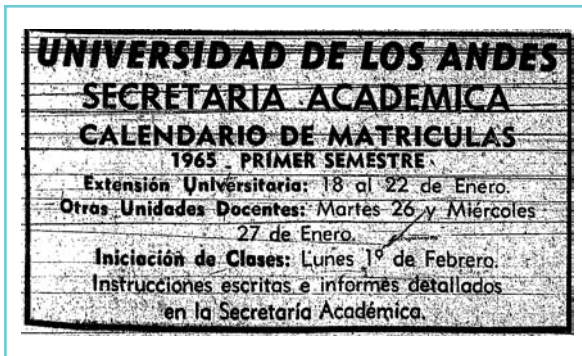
UNIVERSIDAD DE LOS ANDES
SECRETARIA ACADEMICA
CALENDARIO DE MATRICULAS
1965 _ PRIMER SEMESTRE

Extensión Universitaria: 18 al 22 de Enero.
Otras Unidades Docentes: Martes 26 y Miércoles 27 de Enero.
Iniciación de Clases: Lunes 1º de Febrero.
Instrucciones escritas e informes detallados en la Secretaría Académica.